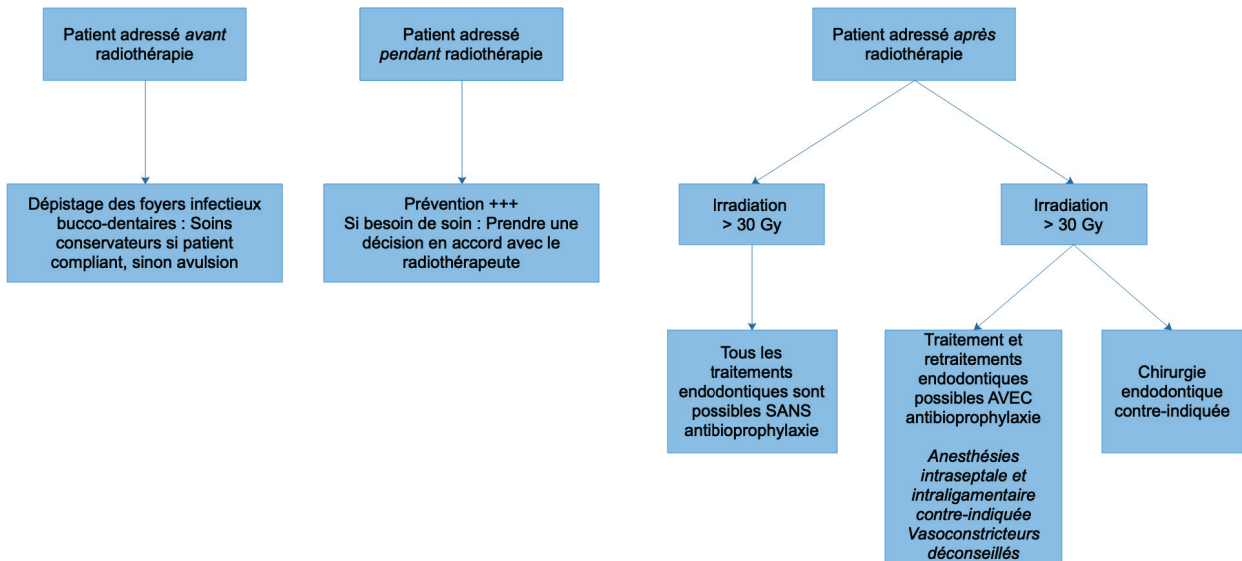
Patient adressé *avant* radiothérapie

Dépistage des foyers infectieux bucco-dentaires : Soins conservateurs si patient compliant, sinon avulsion

Patient adressé *pendant* radiothérapie

Prévention +++
Si besoin de soin : Prendre une décision en accord avec le radiothérapeute

Patient adressé *après* radiothérapie

Irradiation > 30 Gy

Tous les traitements endodontiques sont possibles SANS antibioprophylaxie

Irradiation > 30 Gy

Traitement et retraitements endodontiques possibles AVEC antibioprophylaxie

*Anesthésies intraseptale et intraligamentaire contre-indiquée Vasoconstricteurs déconseillés*

Chirurgie endodontique contre-indiquée